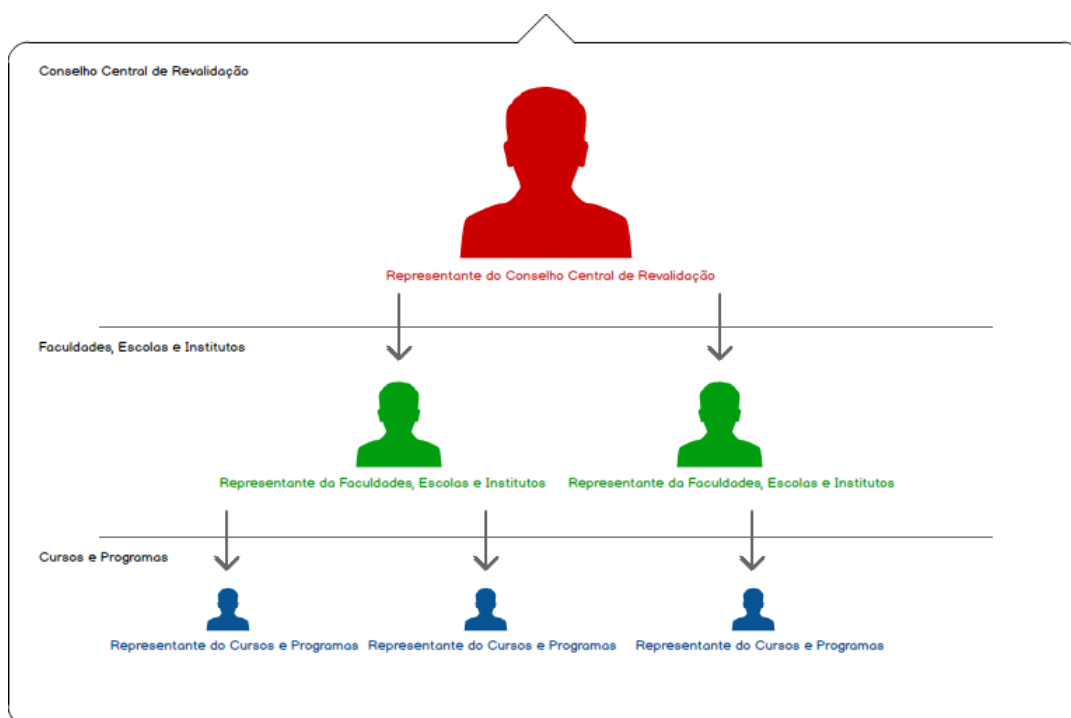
Conselho Central de Revalidação

Representante do Conselho Central de Revalidação

Faculdades, Escolas e Institutos

Representante da Faculdades, Escolas e Institutos

Representante da Faculdades, Escolas e Institutos

Cursos e Programas

Representante do Cursos e Programas

Representante do Cursos e Programas

Representante do Cursos e Programas